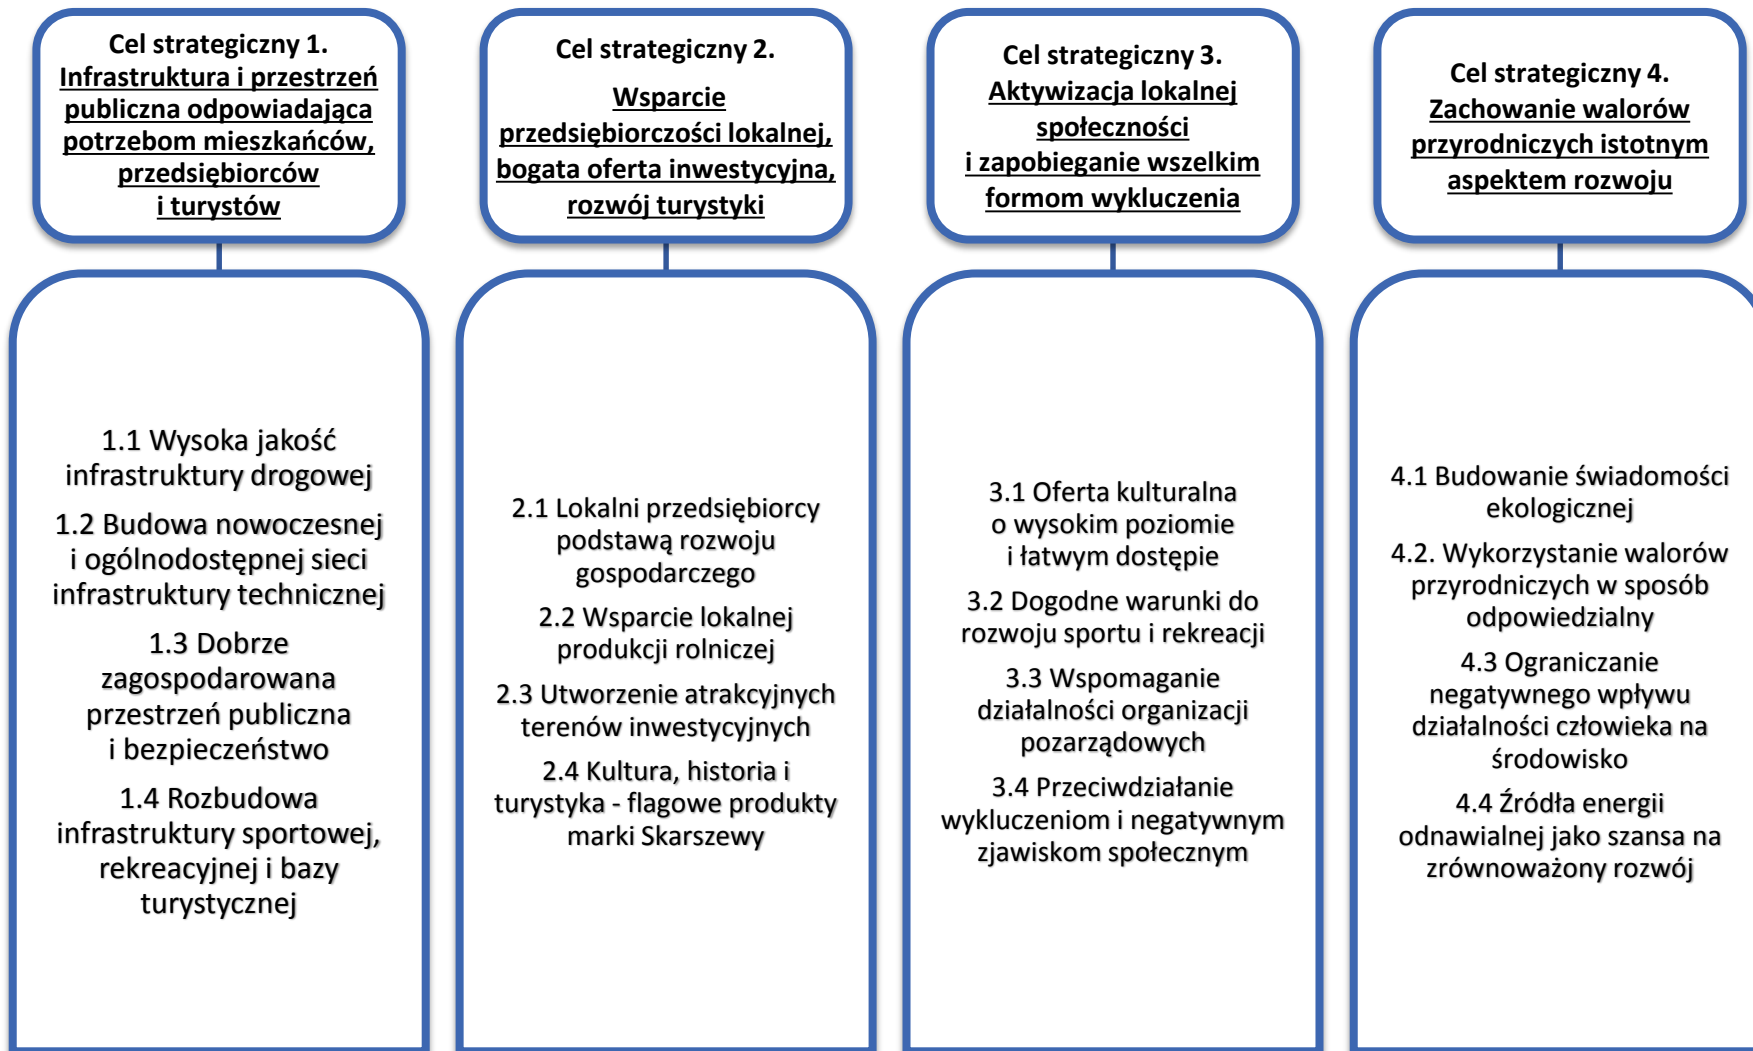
Cel strategiczny 1.
Infrastruktura i przestrzeń publiczna odpowiadająca potrzebom mieszkańców, przedsiębiorców i turystów

1.1 Wysoka jakość infrastruktury drogowej

1.2 Budowa nowoczesnej i ogólnodostępnej sieci infrastruktury technicznej

1.3 Dobrze zagospodarowana przestrzeń publiczna i bezpieczeństwo

1.4 Rozbudowa infrastruktury sportowej, rekreacyjnej i bazy turystycznej

Cel strategiczny 2.
Wsparcie przedsiębiorczości lokalnej, bogata oferta inwestycyjna, rozwój turystyki

2.1 Lokalni przedsiębiorcy podstawą rozwoju gospodarczego

2.2 Wsparcie lokalnej produkcji rolniczej

2.3 Utworzenie atrakcyjnych terenów inwestycyjnych

2.4 Kultura, historia i turystyka - flagowe produkty marki Skarszewy

Cel strategiczny 3.
Aktywizacja lokalnej społeczności i zapobieganie wszelkim formom wykluczenia

3.1 Oferta kulturalna o wysokim poziomie i łatwym dostępie

3.2 Dogodne warunki do rozwoju sportu i rekreacji

3.3 Wspomaganie działalności organizacji pozarządowych

3.4 Przeciwdziałanie wykluczeniom i negatywnym zjawiskom społecznym

Cel strategiczny 4.
Zachowanie walorów przyrodniczych istotnym aspektem rozwoju

4.1 Budowanie świadomości ekologicznej

4.2. Wykorzystanie walorów przyrodniczych w sposób odpowiedzialny

4.3 Ograniczanie negatywnego wpływu działalności człowieka na środowisko

4.4 Źródła energii odnawialnej jako szansa na zrównoważony rozwój